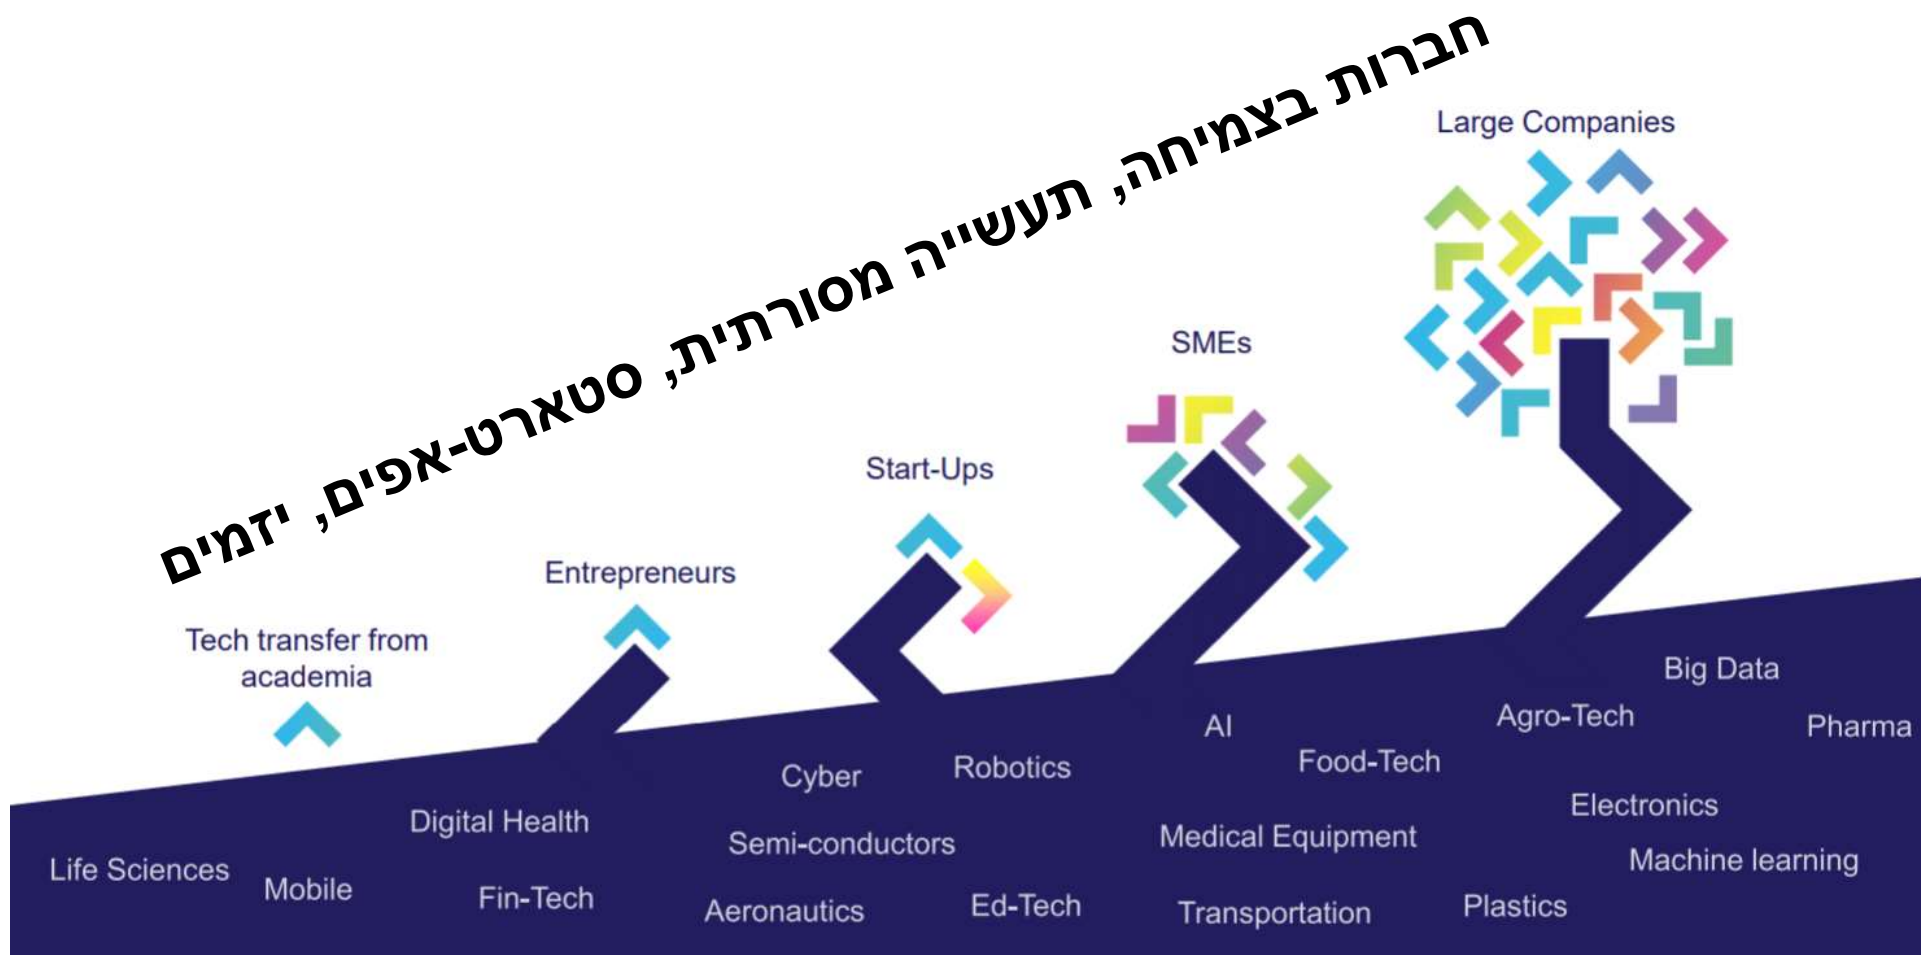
חברות בצמיחה, תעשייה מסורתית, סטארט-אפים, יזמים

Large Companies

SMEs

Start-Ups

Entrepreneurs

Tech transfer from academia

Big Data

Agro-Tech

Pharma

AI

Food-Tech

Cyber

Robotics

Electronics

Digital Health

Medical Equipment

Machine learning

Semi-conductors

Life Sciences

Mobile

Fin-Tech

Aeronautics

Ed-Tech

Transportation

Plastics